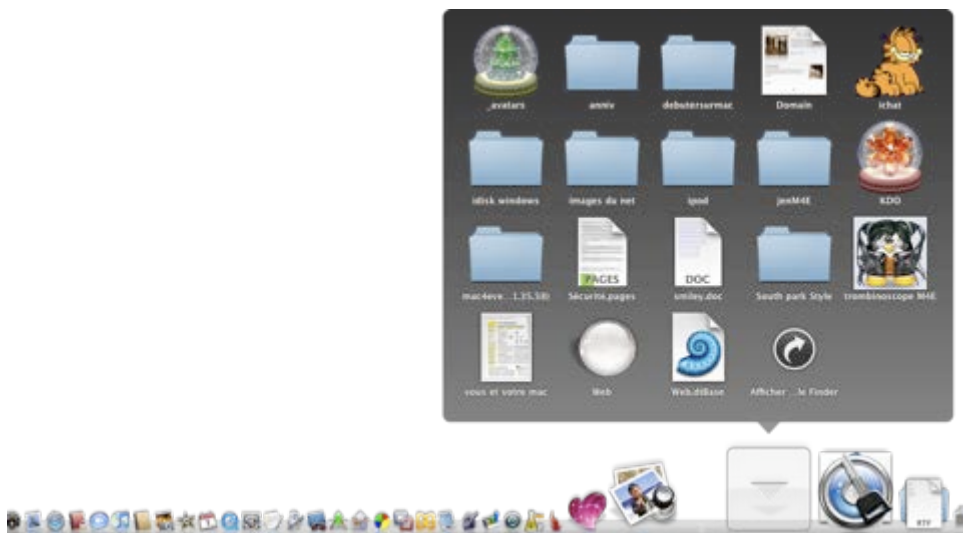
_avatars

anniv

debutersurmac

Domain

ichat

idisk windows

images du net

ipod

jenM4E

KDO

mac4eve...1.35.58)

PAGES

Sécurité.pages

DOC

smiley.doc

South park Style

trombinoscope M4E

vous et votre mac

Web

Web.dtBase

Afficher ...le Finder

RTF